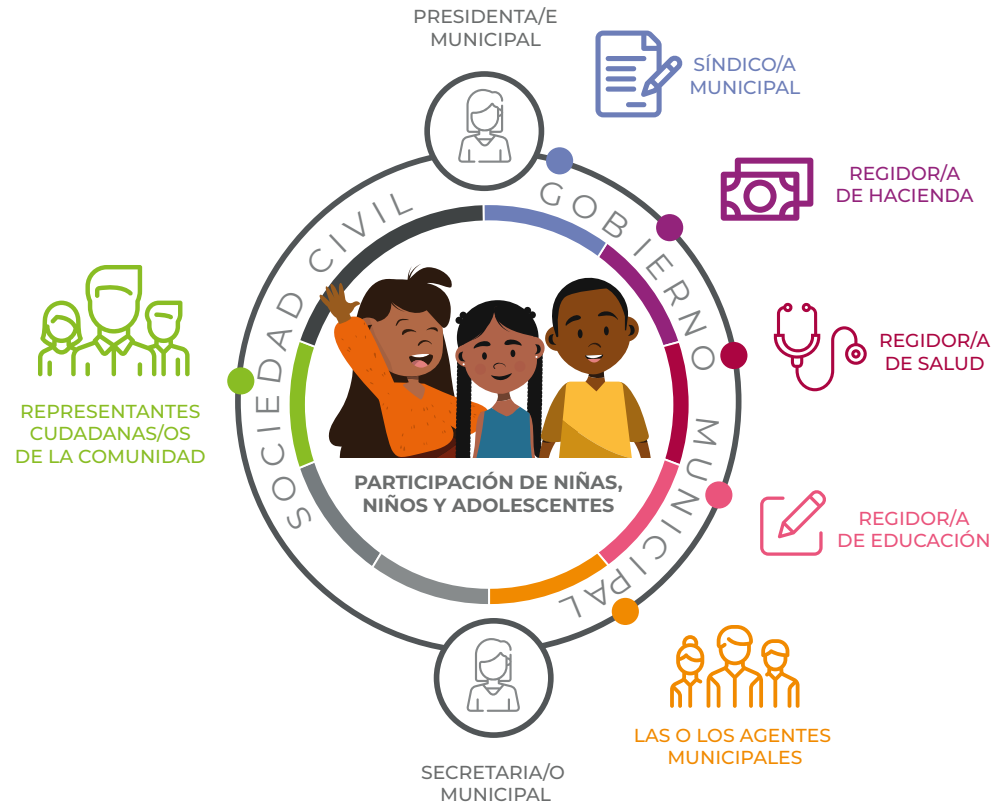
PRESIDENTA/E MUNICIPAL

SÍNDICO/A MUNICIPAL

REGIDOR/A DE HACIENDA

REGIDOR/A DE SALUD

REGIDOR/A DE EDUCACIÓN

LAS O LOS AGENTES MUNICIPALES

SECRETARIA/O MUNICIPAL

REPRESENTANTES CUDADANAS/OS DE LA COMUNIDAD

SOCIEDAD CIVIL

GOBIERNO MUNICIPAL

PARTICIPACIÓN DE NIÑAS, NIÑOS Y ADOLESCENTES